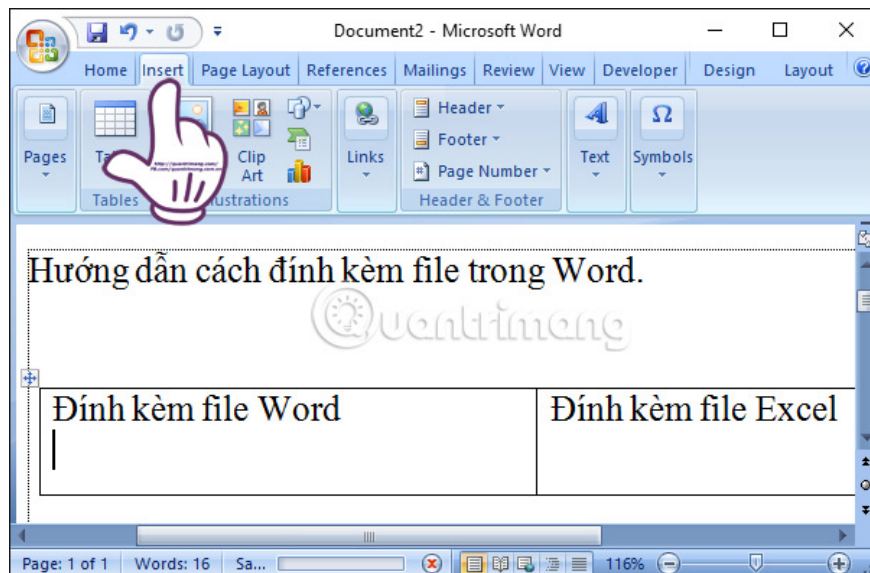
Document2 - Microsoft Word

Home Insert Page Layout References Mailings Review View Developer Design Layout

Pages Ta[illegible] Clip Art Links Header Footer Page Number Text Symbols

Tables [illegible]ustrations Header & Footer

Hướng dẫn cách đính kèm file trong Word.

Quantrimang

| Đính kèm file Word | Đính kèm file Excel |
|---|---|
| | |

Page: 1 of 1 Words: 16 Sa... 116%